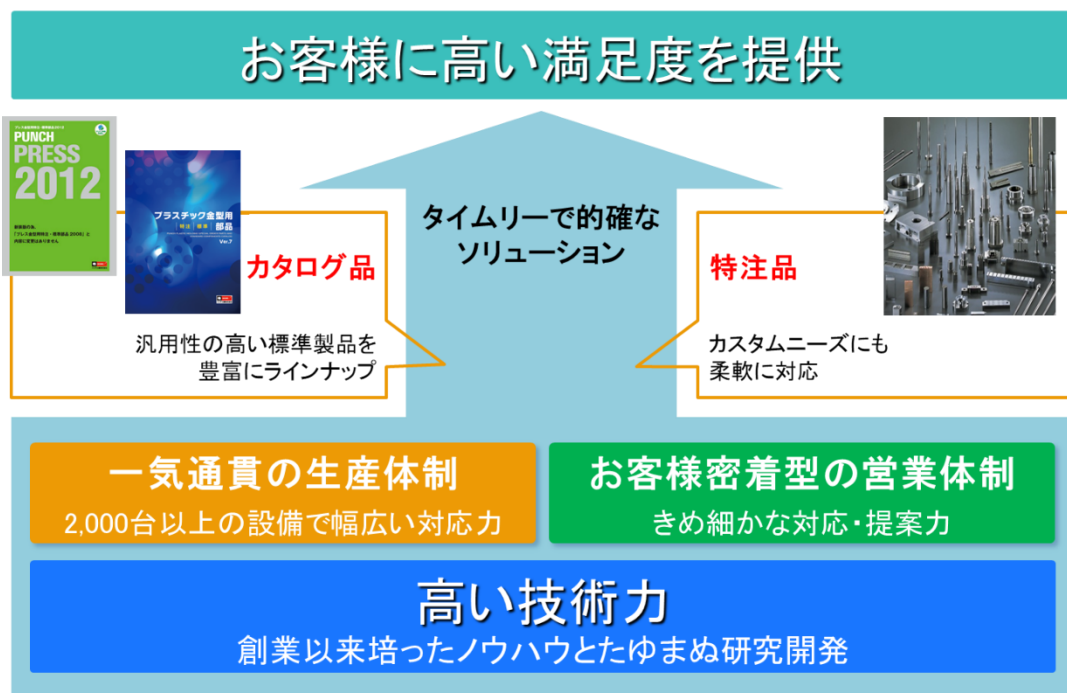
お客様に高い満足度を提供

PUNCH PRESS 2012

プラスチック金型用 部品

カタログ品

汎用性の高い標準製品を豊富にラインナップ

タイムリーで的確なソリューション

特注品

カスタムニーズにも柔軟に対応

一気通貫の生産体制
2,000台以上の設備で幅広い対応力

お客様密着型の営業体制
きめ細かな対応・提案力

高い技術力
創業以来培ったノウハウとたゆまぬ研究開発